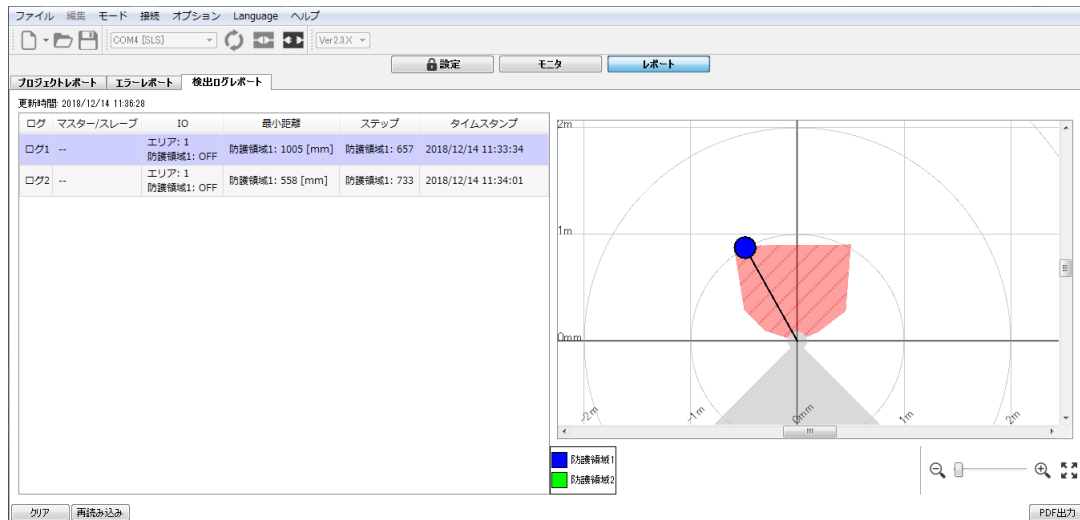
ファイル 編集 モード 接続 オプション Language ヘルプ

COM4 [SLS]

Ver2.3.X

設定 モニタ レポート

プロジェクトレポート エラーレポート 検出ログレポート

更新時間: 2018/12/14 11:36:28

| ログ | マスター/スレーブ | IO | 最小距離 | ステップ | タイムスタンプ |
|---|---|---|---|---|---|
| ログ1 | -- | エリア: 1 防護領域1: OFF | 防護領域1: 1005 [mm] | 防護領域1: 657 | 2018/12/14 11:33:34 |
| ログ2 | -- | エリア: 1 防護領域1: OFF | 防護領域1: 558 [mm] | 防護領域1: 733 | 2018/12/14 11:34:01 |

2m

1m

0mm

-2m

-1m

0mm

1m

2m

防護領域1

防護領域2

クリア 再読み込み

PDF出力